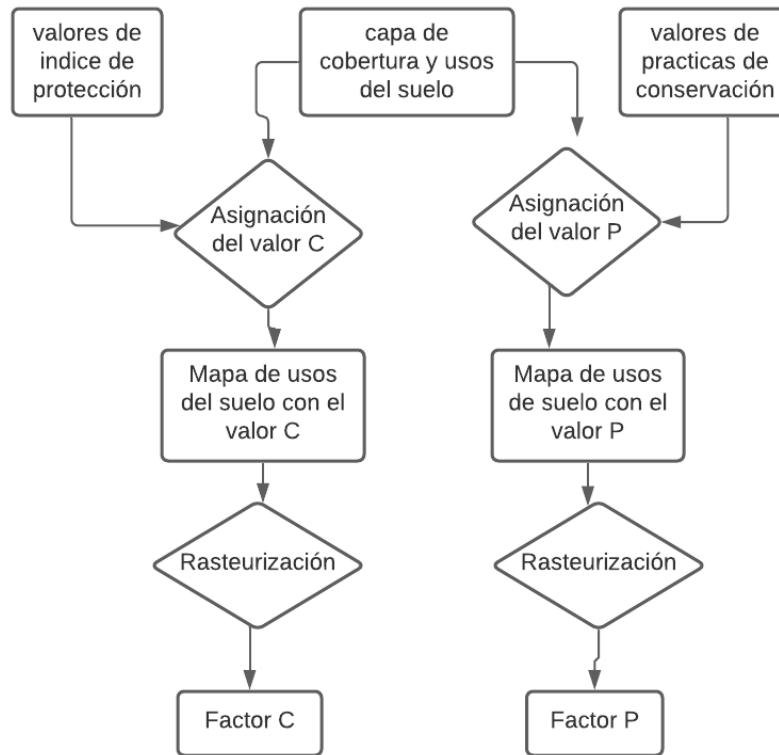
valores de indice de protección

capa de cobertura y usos del suelo

valores de practicas de conservación

Asignación del valor C

Asignación del valor P

Mapa de usos del suelo con el valor C

Mapa de usos de suelo con el valor P

Rasteurización

Rasteurización

Factor C

Factor P